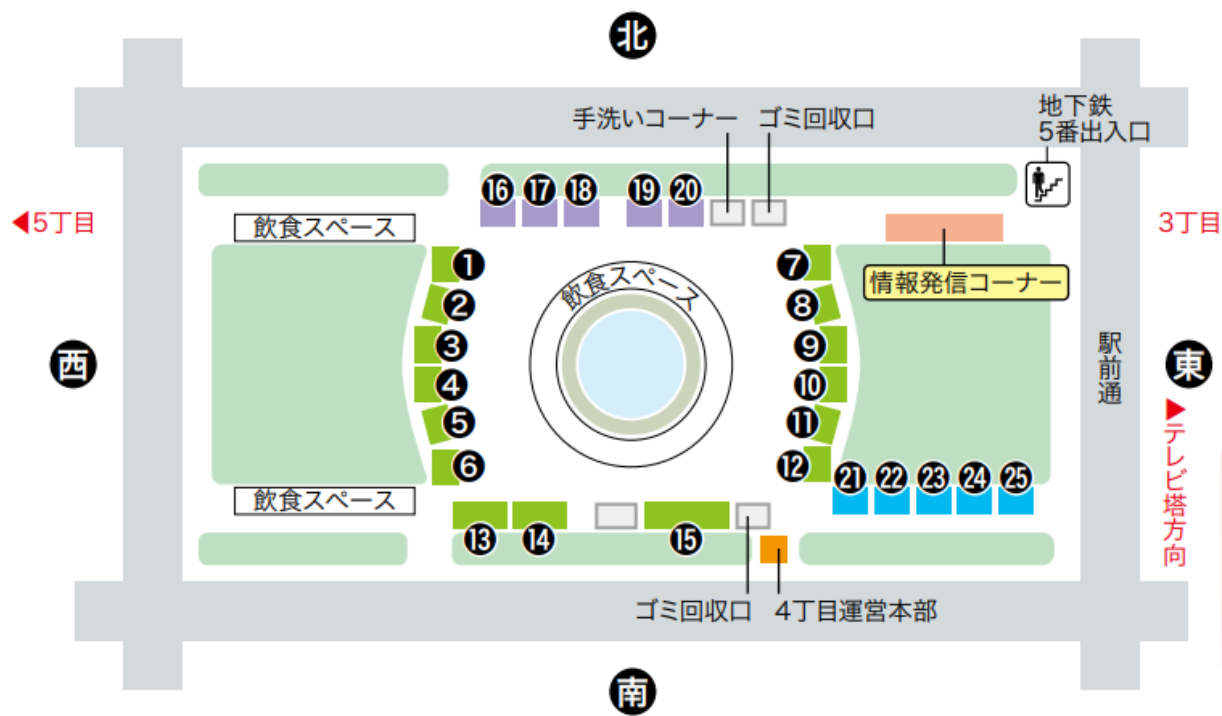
北

手洗いコーナー　ゴミ回収口

地下鉄
5番出入口

◀5丁目

3丁目

⑯ ⑰ ⑱ ⑲ ⑳

飲食スペース

① ② ③ ④ ⑤ ⑥

飲食スペース

⑦ ⑧ ⑨ ⑩ ⑪ ⑫

情報発信コーナー

西

駅前通

東

▶テレビ塔方向

㉑ ㉒ ㉓ ㉔ ㉕

飲食スペース

⑬ ⑭ ⑮

ゴミ回収口　4丁目運営本部

南